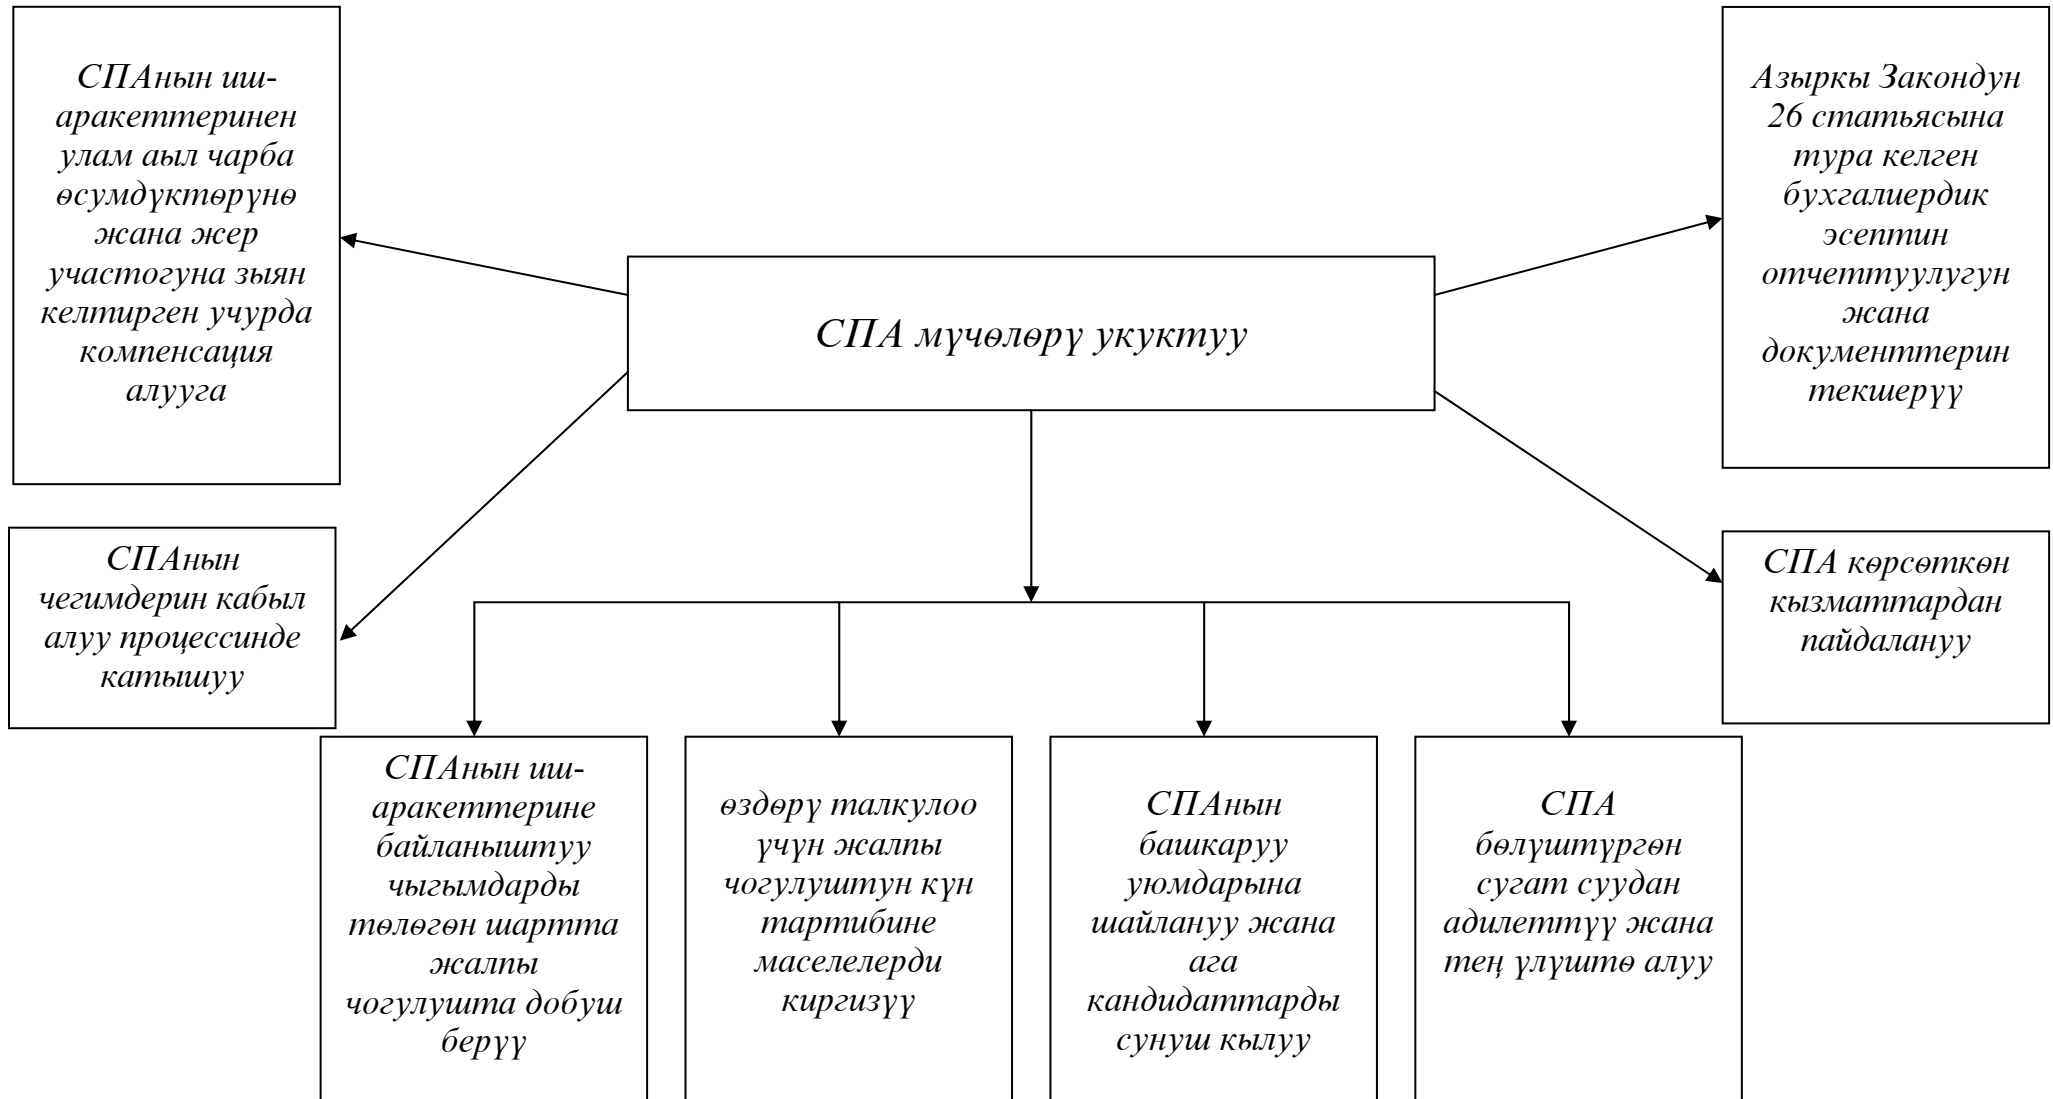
СПАнын иш-аракеттеринен улам аыл чарба өсумдүктөрүнө жана жер участогуна зыян келтирген учурда компенсация алууга

Азыркы Закондун 26 статьясына тура келген бухгалиердик эсептин отчеттуулугун жана документтерин текшерүү

СПА мүчөлөрү укуктуу

СПАнын чегимдерин кабыл алуу процессинде катышуу

СПА көрсөткөн кызматтардан пайдалануу

СПАнын иш-аракеттерине байланыштуу чыгымдарды төлөгөн шартта жалпы чогулушта добуш берүү

өздөрү талкулоо үчүн жалпы чогулуштун күн тартибине маселелерди киргизүү

СПАнын башкаруу уюмдарына шайлануу жана ага кандидаттарды сунуш кылуу

СПА бөлүштүргөн сугат суудан адилеттүү жана тең үлүштө алуу